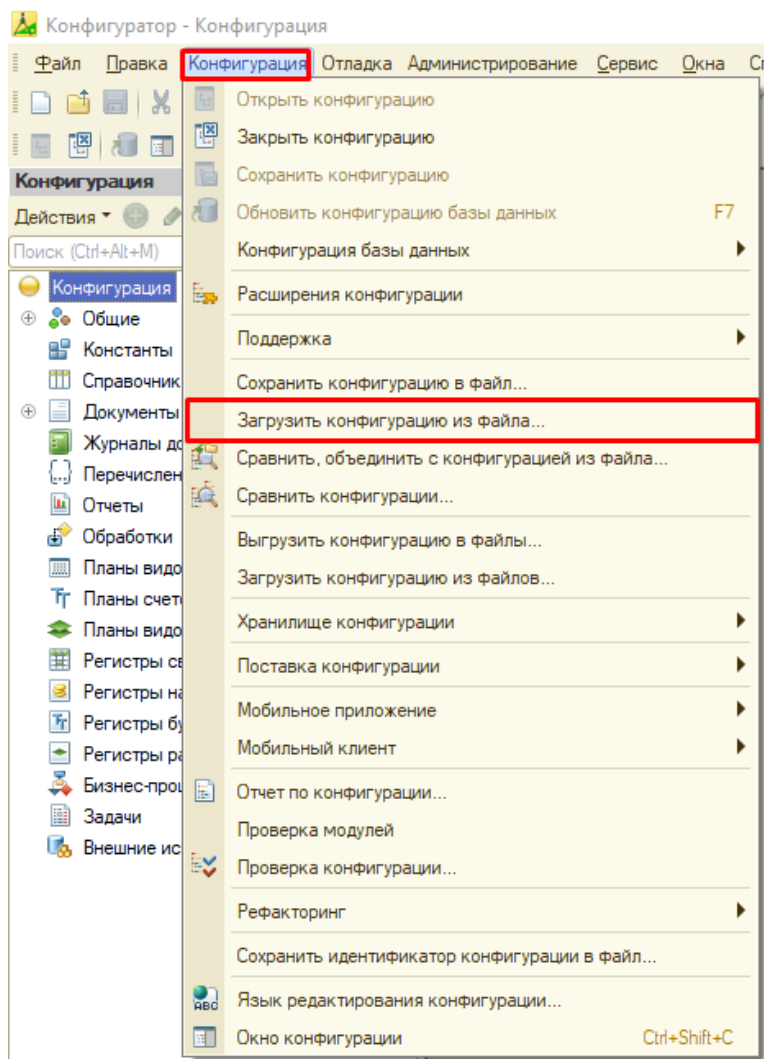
Конфигуратор - Конфигурация

Файл Правка Конфигурация Отладка Администрирование Сервис Окна Сп

Конфигурация

Действия

Поиск (Ctrl+Alt+M)

Конфигурация
Общие
Константы
Справочник
Документы
Журналы до
Перечислен
Отчеты
Обработки
Планы видо
Планы счето
Планы видо
Регистры св
Регистры на
Регистры бу
Регистры ра
Бизнес-проц
Задачи
Внешние ис

Открыть конфигурацию
Закрыть конфигурацию
Сохранить конфигурацию
Обновить конфигурацию базы данных F7
Конфигурация базы данных
Расширения конфигурации
Поддержка
Сохранить конфигурацию в файл...
Загрузить конфигурацию из файла...
Сравнить, объединить с конфигурацией из файла...
Сравнить конфигурации...
Выгрузить конфигурацию в файлы...
Загрузить конфигурацию из файлов...
Хранилище конфигурации
Поставка конфигурации
Мобильное приложение
Мобильный клиент
Отчет по конфигурации...
Проверка модулей
Проверка конфигурации...
Рефакторинг
Сохранить идентификатор конфигурации в файл...
Язык редактирования конфигурации...
Окно конфигурации Ctrl+Shift+C